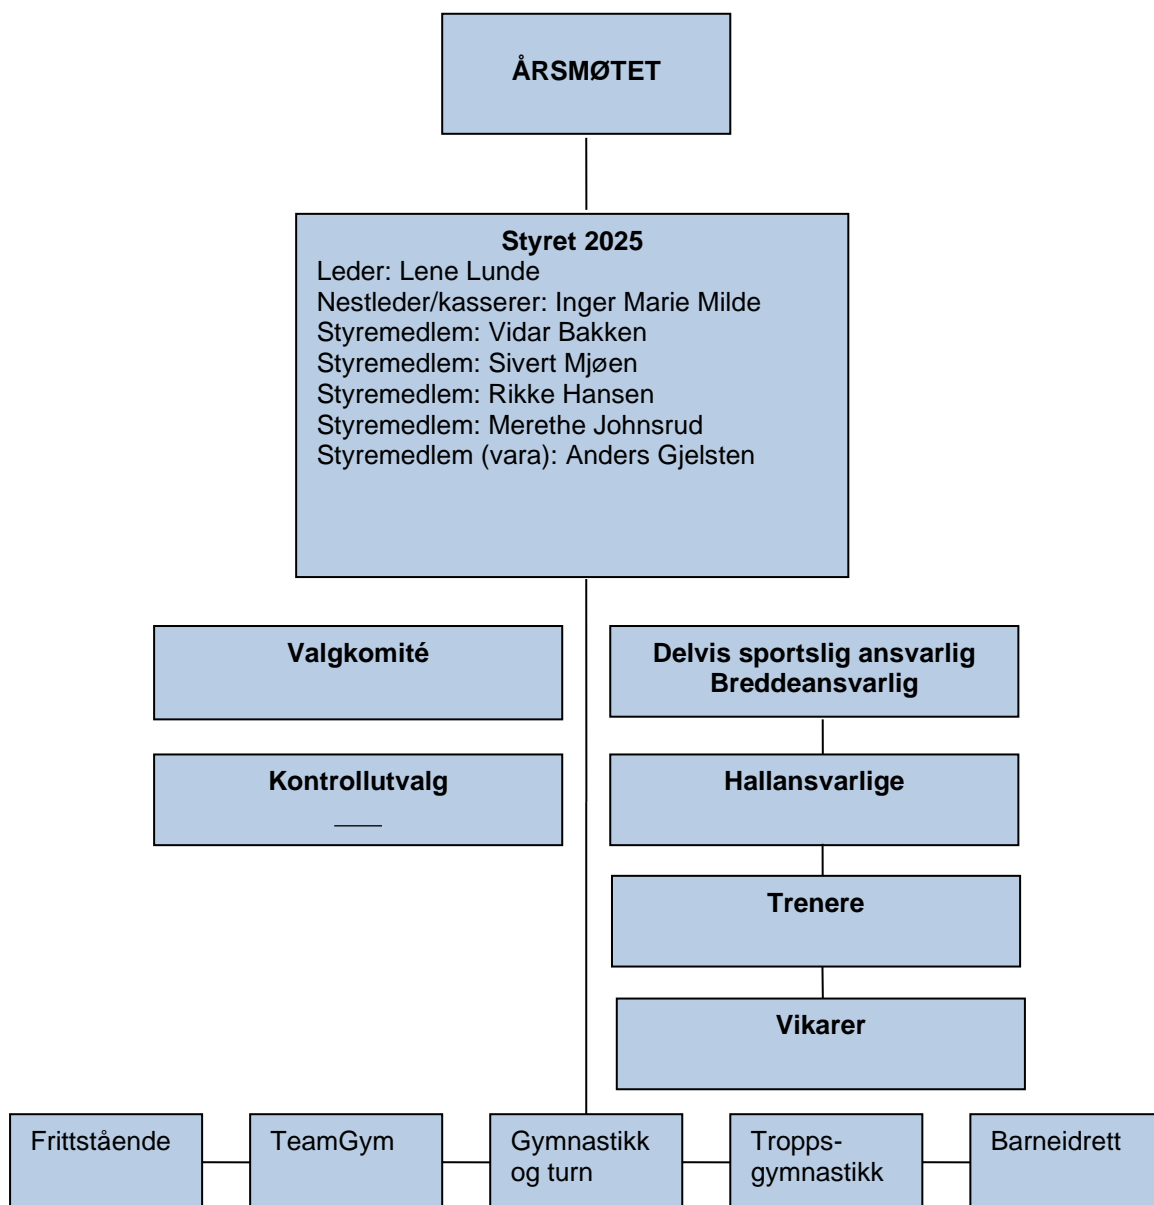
ÅRSMØTET

Styret 2025
Leder: Lene Lunde
Nestleder/kasserer: Inger Marie Milde
Styremedlem: Vidar Bakken
Styremedlem: Sivert Mjøen
Styremedlem: Rikke Hansen
Styremedlem: Merethe Johnsrud
Styremedlem (vara): Anders Gjelsten

Valgkomité

Kontrollutvalg

Delvis sportslig ansvarlig
Breddeansvarlig

Hallansvarlige

Trenere

Vikarer

Frittstående

TeamGym

Gymnastikk og turn

Troppsgymnastikk

Barneidrett